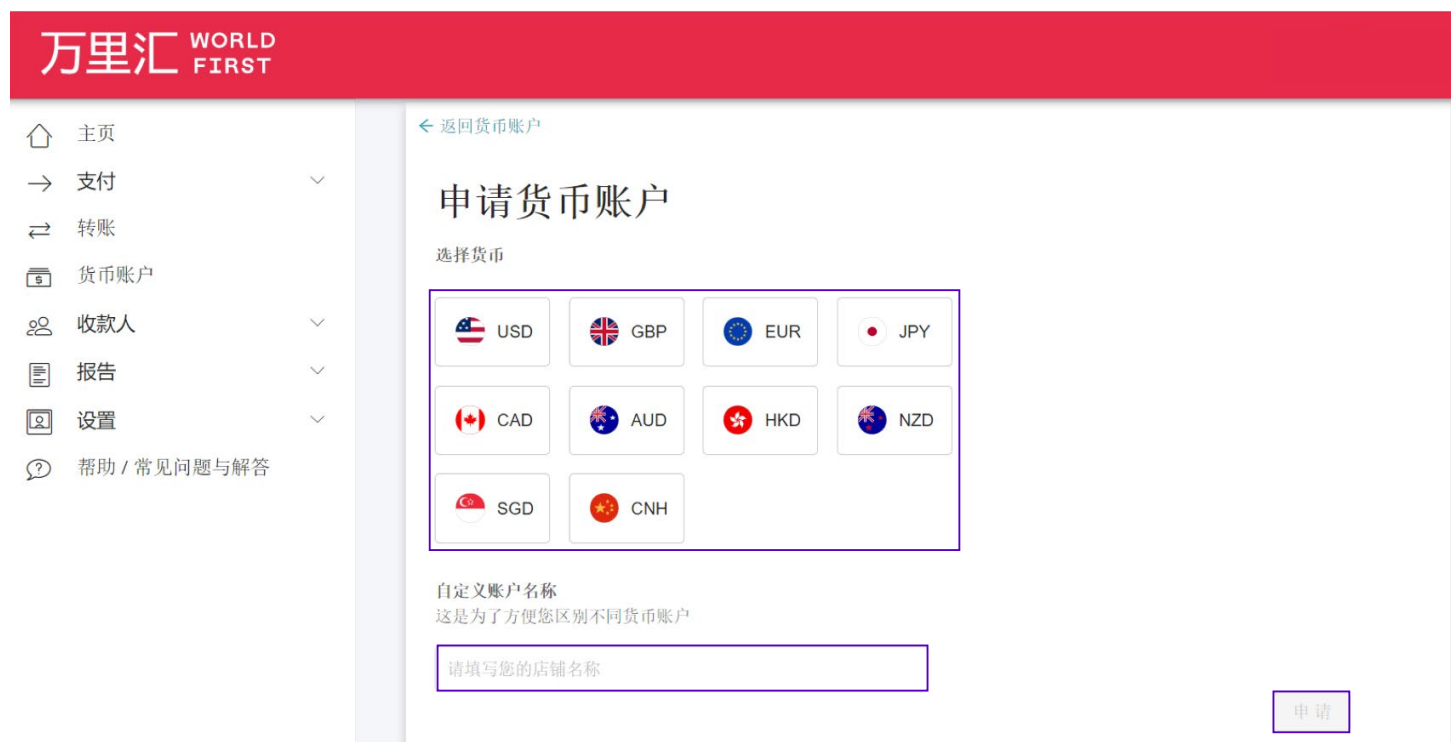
万里汇 WORLD FIRST

主页
支付
转账
货币账户
收款人
报告
设置
帮助 / 常见问题与解答

← 返回货币账户

申请货币账户

选择货币

USD
GBP
EUR
JPY
CAD
AUD
HKD
NZD
SGD
CNH

自定义账户名称
这是为了方便您区别不同货币账户

请填写您的店铺名称

申请